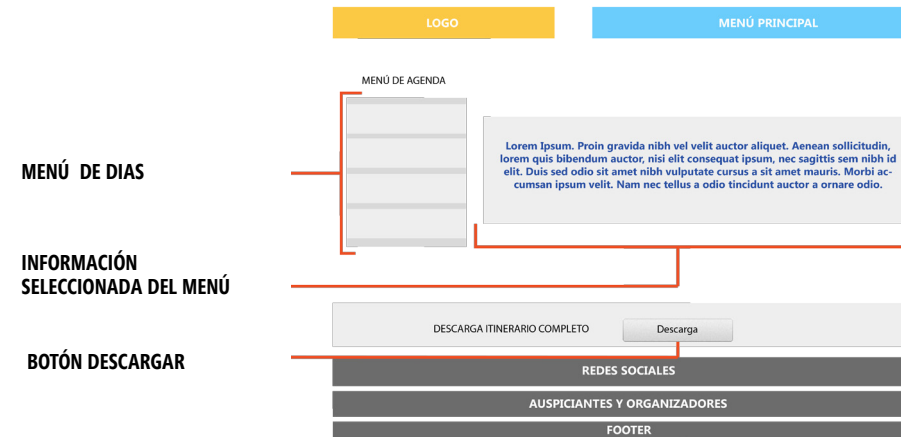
LOGO

MENÚ PRINCIPAL

MENÚ DE AGENDA

MENÚ DE DIAS

Lorem Ipsum. Proin gravida nibh vel velit auctor aliquet. Aenean sollicitudin, lorem quis bibendum auctor, nisi elit consequat ipsum, nec sagittis sem nibh id elit. Duis sed odio sit amet nibh vulputate cursus a sit amet mauris. Morbi accumsan ipsum velit. Nam nec tellus a odio tincidunt auctor a ornare odio.

INFORMACIÓN SELECCIONADA DEL MENÚ

DESCARGA ITINERARIO COMPLETO

Descarga

BOTÓN DESCARGAR

REDES SOCIALES

AUSPICIANTES Y ORGANIZADORES

FOOTER